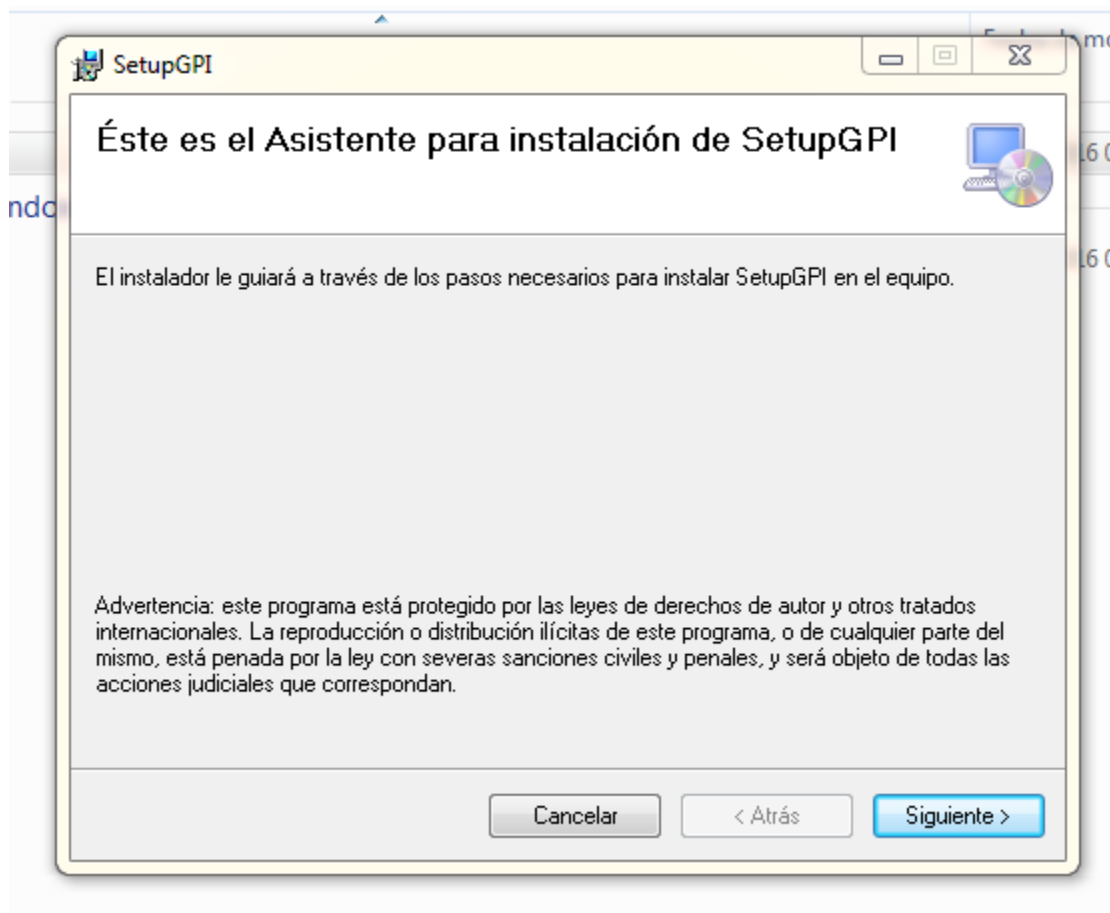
SetupGPI

Éste es el Asistente para instalación de SetupGPI

El instalador le guiará a través de los pasos necesarios para instalar SetupGPI en el equipo.

Advertencia: este programa está protegido por las leyes de derechos de autor y otros tratados internacionales. La reproducción o distribución ilícitas de este programa, o de cualquier parte del mismo, está penada por la ley con severas sanciones civiles y penales, y será objeto de todas las acciones judiciales que correspondan.

Cancelar
< Atrás
Siguiente >

ndo
16
16